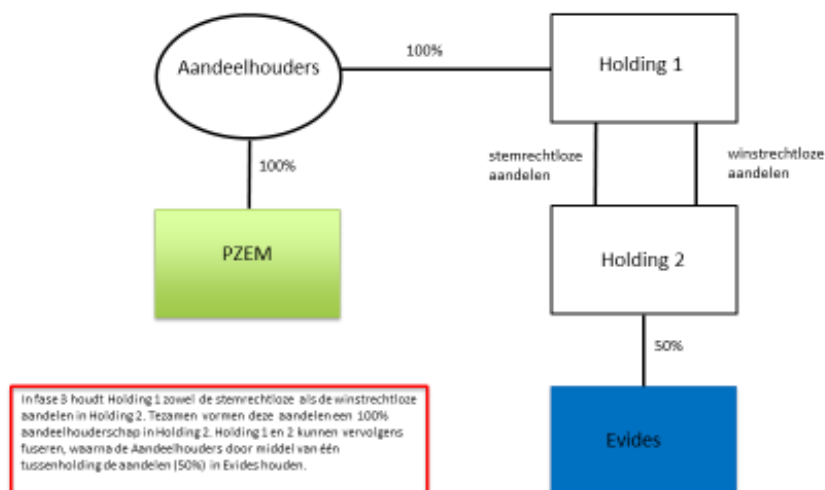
Aandeelhouders

100%

Holding 1

100%

stemrechtloze aandelen

winstrechtloze aandelen

PZEM

Holding 2

50%

In fase 3 houdt Holding 1 zowel de stemrechtloze als de winstrechtloze aandelen in Holding 2. Tezamen vormen deze aandelen een 100% aandeelhouderschap in Holding 2. Holding 1 en 2 kunnen vervolgens fuseren, waarna de Aandeelhouders door middel van één tussenholding de aandelen (50%) in Evides houden.

Evides